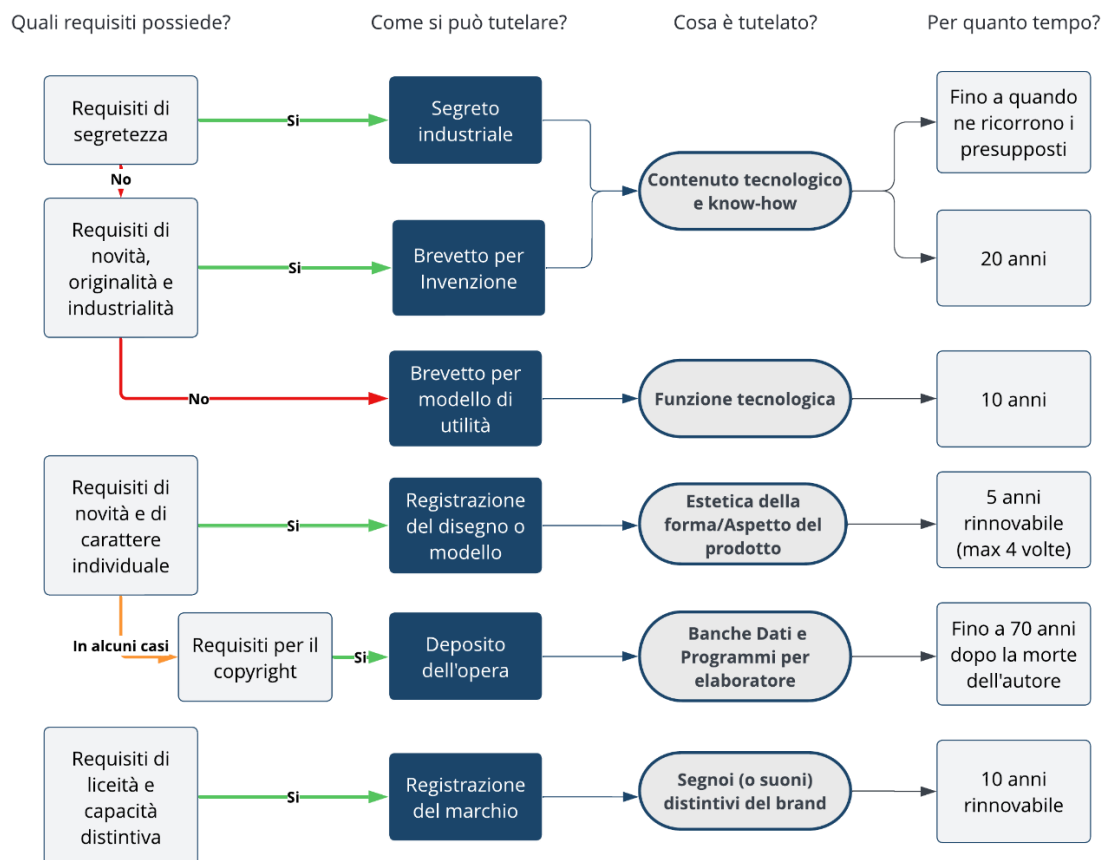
Quali requisiti possiede?

Come si può tutelare?

Cosa è tutelato?

Per quanto tempo?

Requisiti di segretezza

Si

Segreto industriale

No

Requisiti di novità, originalità e industrialità

Si

Brevetto per Invenzione

Contenuto tecnologico e know-how

Fino a quando ne ricorrono i presupposti

20 anni

No

Brevetto per modello di utilità

Funzione tecnologica

10 anni

Requisiti di novità e di carattere individuale

Si

Registrazione del disegno o modello

Estetica della forma/Aspetto del prodotto

5 anni rinnovabile (max 4 volte)

In alcuni casi

Requisiti per il copyright

Si

Deposito dell'opera

Banche Dati e Programmi per elaboratore

Fino a 70 anni dopo la morte dell'autore

Requisiti di liceità e capacità distintiva

Si

Registrazione del marchio

Segnoi (o suoni) distintivi del brand

10 anni rinnovabile